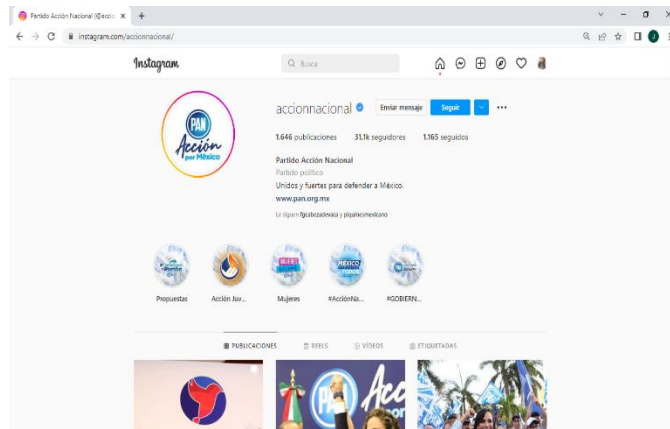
Partido Acción Nacional (@accio ×   +

instagram.com/accionnacional/

Instagram

Busca

PAN
Acción
por México

accionnacional

Enviar mensaje   Seguir

1.646 publicaciones   31,1k seguidores   1.165 seguidos

Partido Acción Nacional
Partido político
Unidos y fuertes para defender a México.
www.pan.org.mx

Lo siguen fgcabezadevaca y piquinesmexicano

Propuestas   Acción Juv...   Mujeres   #AcciónNa...   #GOBIERN...

PUBLICACIONES   REELS   VIDEOS   ETIQUETADAS

PAN   Acc